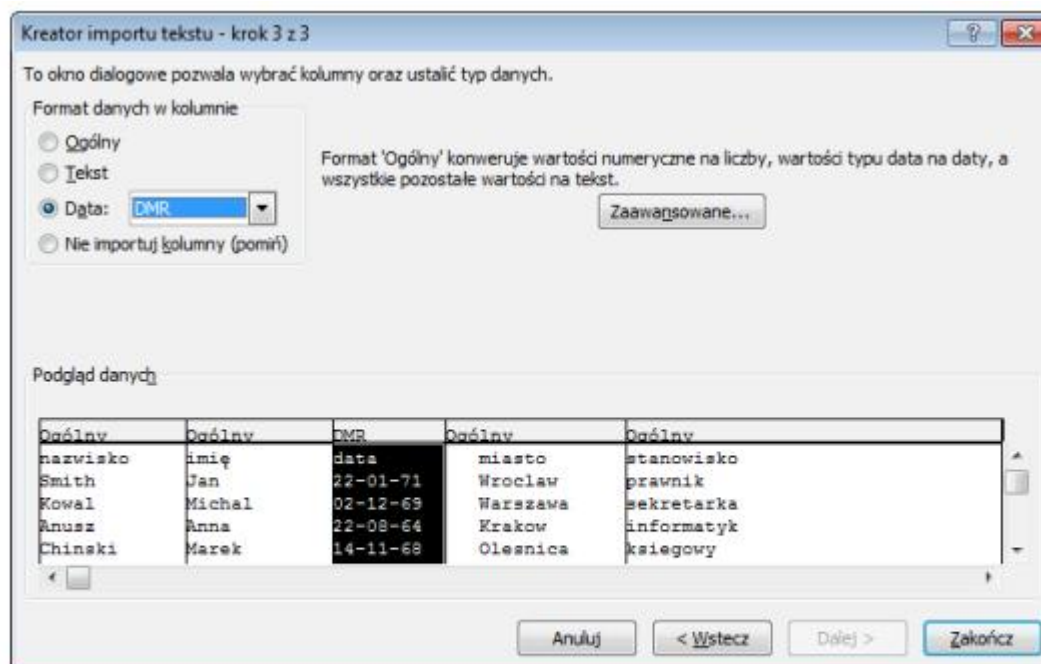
Kreator importu tekstu - krok 3 z 3

To okno dialogowe pozwala wybrać kolumny oraz ustalić typ danych.

Format danych w kolumnie

Ogólny

Tekst

Data: DMR

Nie importuj kolumny (pomiń)

Format 'Ogólny' konweruje wartości numeryczne na liczby, wartości typu data na daty, a wszystkie pozostałe wartości na tekst.

Zaawansowane...

Podgląd danych

| Ogólny | Ogólny | DMR | Ogólny | Ogólny |
|---|---|---|---|---|
| nazwisko | imię | data | miasto | stanowisko |
| Smith | Jan | 22-01-71 | Wroclaw | prawnik |
| Kowal | Michal | 02-12-69 | Warszawa | sekretarka |
| Anusz | Anna | 22-08-64 | Krakow | informatyk |
| Chinski | Marek | 14-11-68 | Olesnica | ksiegowy |

Anuluj

< Wstecz

Dalej >

Zakończ